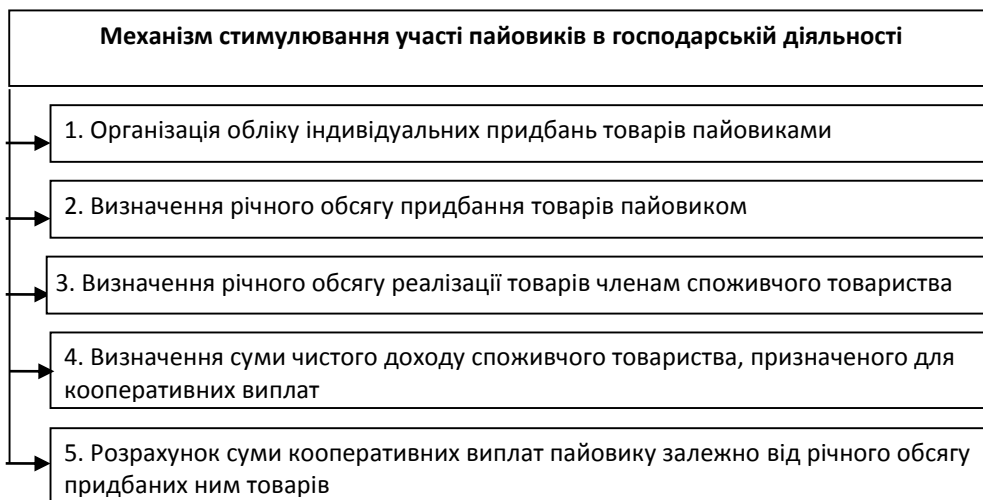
Механізм стимулювання участі пайовиків в господарській діяльності

1. Організація обліку індивідуальних придбань товарів пайовиками

2. Визначення річного обсягу придбання товарів пайовиком

3. Визначення річного обсягу реалізації товарів членам споживчого товариства

4. Визначення суми чистого доходу споживчого товариства, призначеного для кооперативних виплат

5. Розрахунок суми кооперативних виплат пайовику залежно від річного обсягу придбаних ним товарів